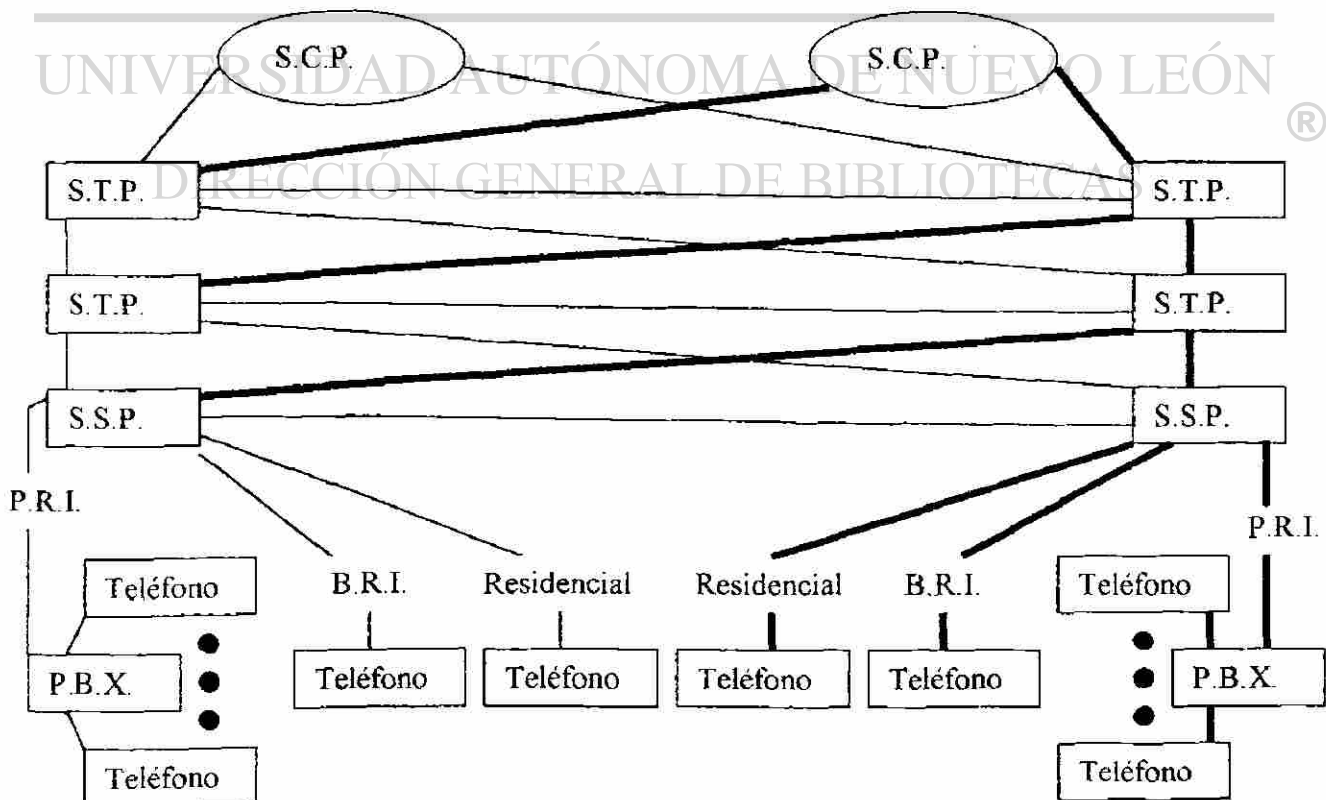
UNIVERSIDAD AUTÓNOMA DE NUEVO LEÓN
®
DIRECCIÓN GENERAL DE BIBLIOTECAS

S.C.P.
S.C.P.

S.T.P.
S.T.P.
S.T.P.
S.T.P.
S.S.P.
S.S.P.

P.R.I.
P.R.I.

Teléfono
P.B.X.
Teléfono

B.R.I.
Teléfono
Residencial
Teléfono
Residencial
Teléfono
B.R.I.
Teléfono

Teléfono
P.B.X.
Teléfono